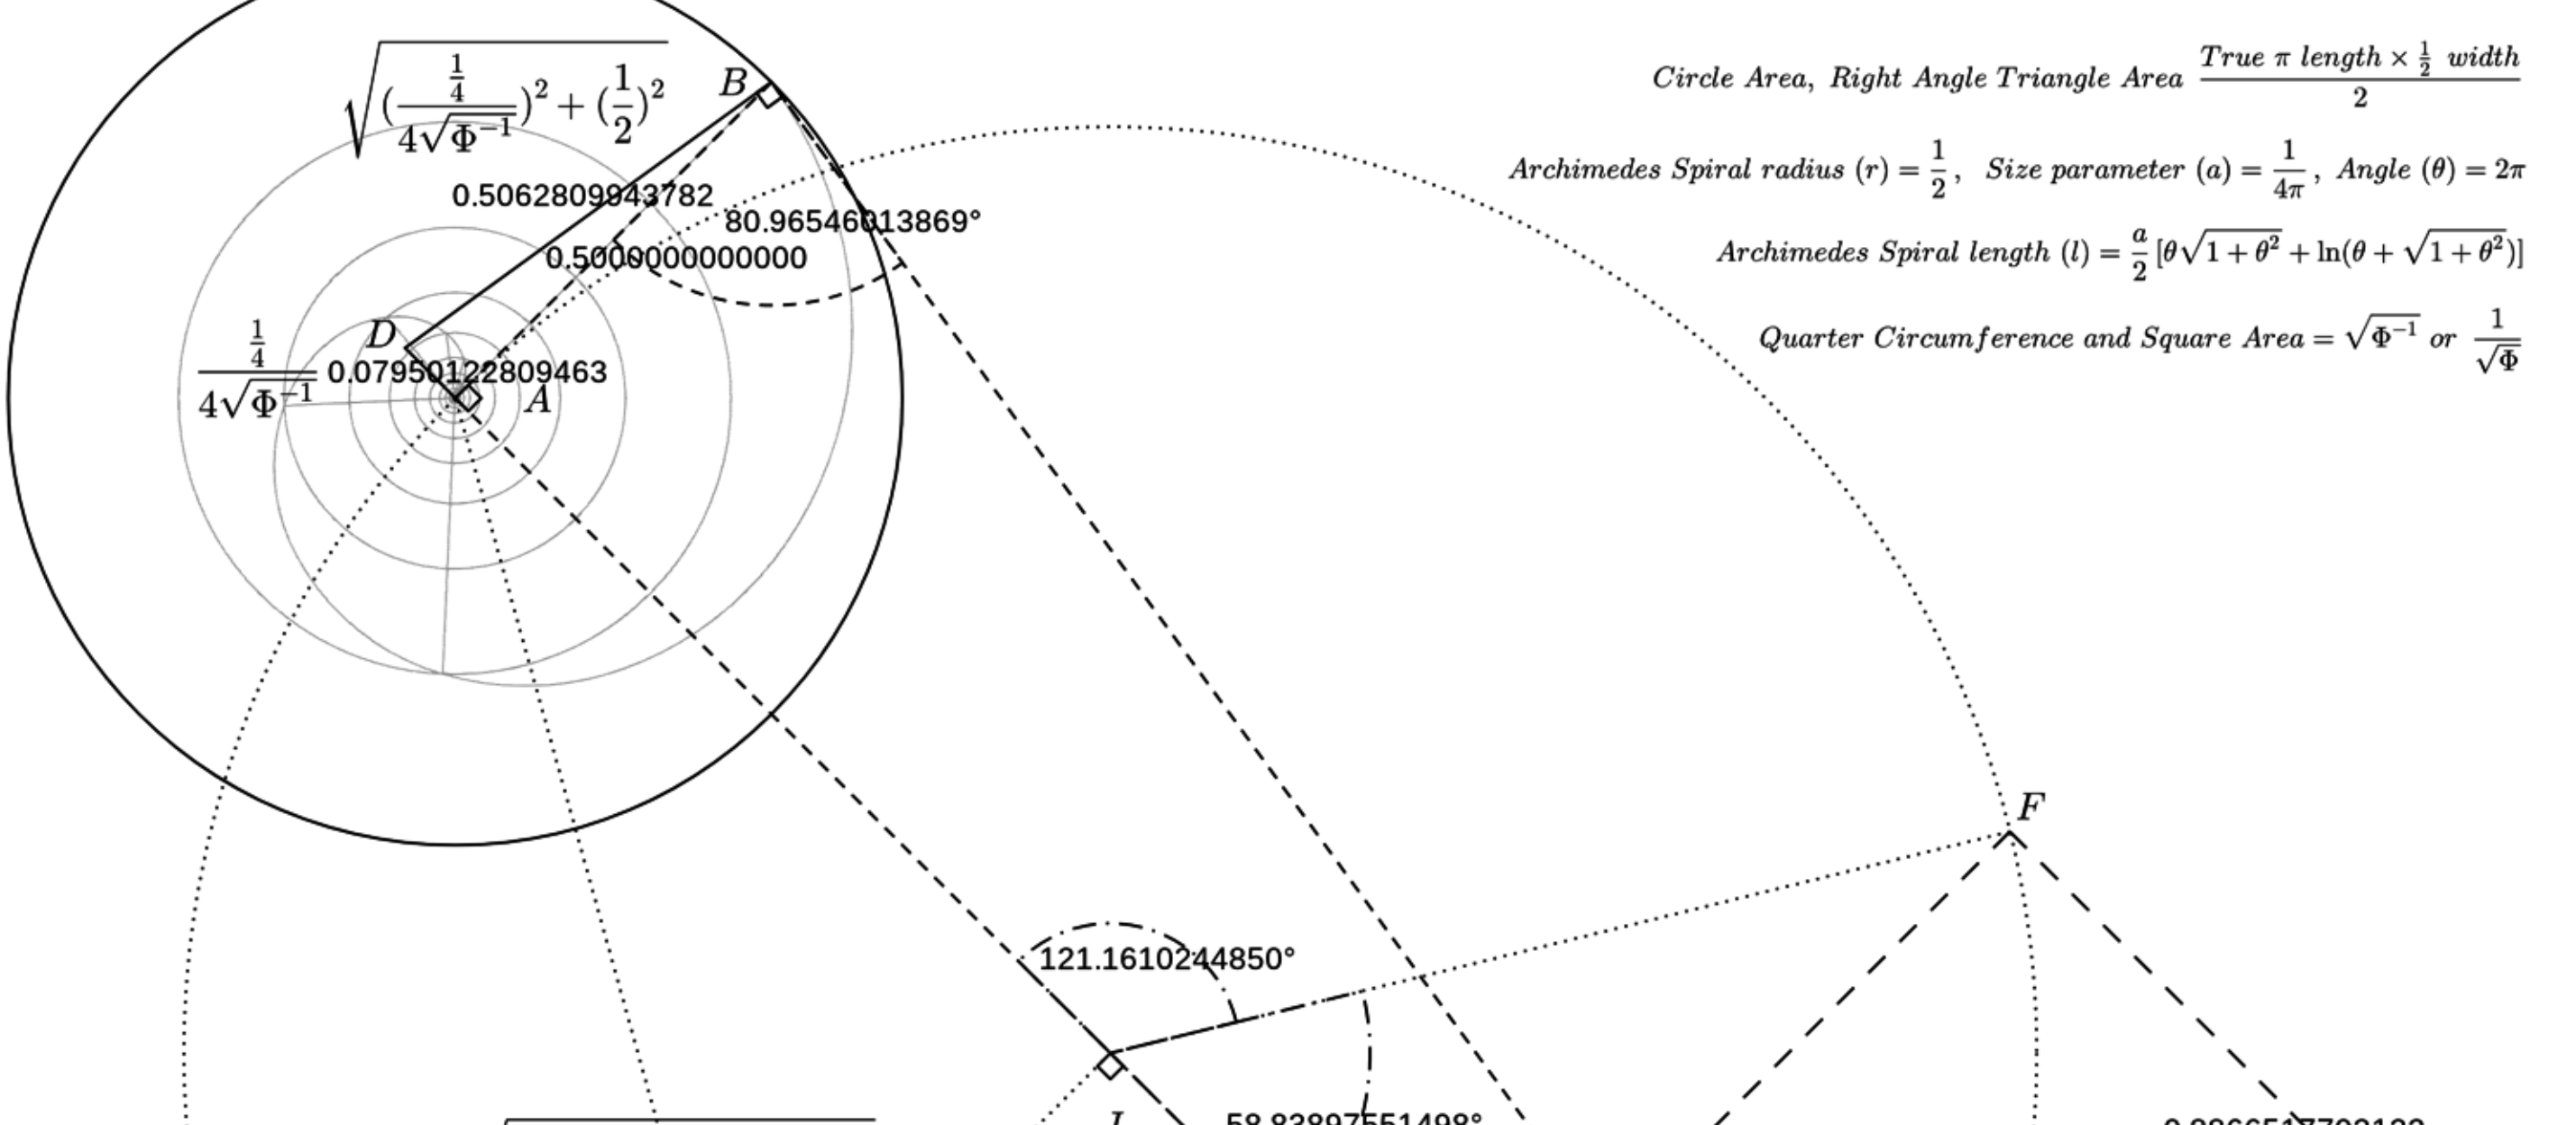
$\sqrt{(\frac{\frac{1}{4}}{4\sqrt{\Phi^{-1}}})^2+(\frac{1}{2})^2}$

B

0.5062809943782

80.96546013869°

0.5000000000000

D

$\frac{\frac{1}{4}}{4\sqrt{\Phi^{-1}}}$ 0.07950122809463

A

$Circle\ Area,\ Right\ Angle\ Triangle\ Area\ \frac{True\ \pi\ length \times \frac{1}{2}\ width}{2}$

$Archimedes\ Spiral\ radius\ (r) = \frac{1}{2},\ \ Size\ parameter\ (a) = \frac{1}{4\pi},\ Angle\ (\theta) = 2\pi$

$Archimedes\ Spiral\ length\ (l) = \frac{a}{2}[\theta\sqrt{1+\theta^2} + \ln(\theta + \sqrt{1+\theta^2})]$

$Quarter\ Circumference\ and\ Square\ Area = \sqrt{\Phi^{-1}}\ or\ \frac{1}{\sqrt{\Phi}}$

F

121.1610244850°

I

58.83897551498°

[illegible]